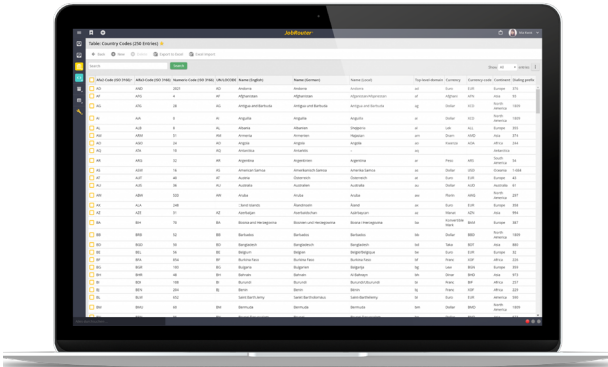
JobRouter

Table: Country Codes (250 Entries)

Search

| Alfa2 Code (ISO 3166) | Alfa3 Code (ISO 3166) | Numeric Code (ISO 3166) | Name (English) | Name (German) | Name (Local) | Top level domain | Currency | Currency code | Continent | Dialling prefix |
|---|---|---|---|---|---|---|---|---|---|---|
| AD | AND | 20 | Andorra | Andorra | Andorra | .ad | Euro | EUR | Europe | 376 |
| AF | AFG | 4 | Afghanistan | Afghanistan | Afghanistan | .af | Afghani | AFN | Asia | 93 |
| AG | ATG | 28 | Antigua and Barbuda | Antigua und Barbuda | Antigua and Barbuda | .ag | Dollar | XCD | North America | 1268 |
| AI | AIA | | Anguilla | Anguilla | Anguilla | .ai | Dollar | XCD | North America | 1264 |
| AL | ALB | 8 | Albania | Albanien | Shqiperia | .al | Lek | ALL | Europe | 355 |
| AM | ARM | 51 | Armenia | Armenien | Hayastan | .am | Dram | AMD | Asia | 374 |
| AO | AGO | 24 | Angola | Angola | Angola | .ao | Kwanza | AOA | Africa | 244 |
| AQ | ATA | 10 | Antarctica | Antarktis | | .aq | | | Antarctica | |
| AR | ARG | 32 | Argentina | Argentinien | Argentina | .ar | Peso | ARS | South America | 54 |
| AS | ASM | 16 | American Samoa | Amerikanisch-Samoa | Amerika Samoa | .as | Dollar | USD | Oceania | 1684 |
| AT | AUT | 40 | Austria | Österreich | Österreich | .at | Euro | EUR | Europe | 43 |
| AU | AUS | 36 | Australia | Australien | Australia | .au | Dollar | AUD | Australia | 61 |
| AW | ABW | 533 | Aruba | Aruba | Aruba | .aw | Guilder | AWG | North America | 297 |
| AX | ALA | 248 | Åland Islands | Åland | Åland | .ax | Euro | EUR | Europe | 358 |
| AZ | AZE | 31 | Azerbaijan | Aserbaidschan | Azerbaycan | .az | Manat | AZN | Asia | 994 |
| BA | BIH | 70 | Bosnia and Herzegovina | Bosnien und Herzegowina | Bosna i Hercegovina | .ba | Convertible Mark | BAM | Europe | 387 |
| BB | BRB | 52 | Barbados | Barbados | Barbados | .bb | Dollar | BBD | North America | 1246 |
| BD | BGD | 50 | Bangladesh | Bangladesch | Bangladesh | .bd | Taka | BDT | Asia | 880 |
| BE | BEL | 56 | Belgium | Belgien | België/Belgique | .be | Euro | EUR | Europe | 32 |
| BF | BFA | 854 | Burkina Faso | Burkina Faso | Burkina Faso | .bf | Franc | XOF | Africa | 226 |
| BG | BGR | 100 | Bulgaria | Bulgarien | Balgarija | .bg | Lev | BGN | Europe | 359 |
| BH | BHR | 48 | Bahrain | Bahrain | Al-Bahrayn | .bh | Dinar | BHD | Asia | 973 |
| BI | BDI | 108 | Burundi | Burundi | Burundi | .bi | Franc | BIF | Africa | 257 |
| BJ | BEN | 204 | Benin | Benin | Benin | .bj | Franc | XOF | Africa | 229 |
| BL | BLM | 652 | Saint Barthélemy | Saint-Barthélemy | Saint-Barthélemy | .bl | Euro | EUR | North America | 590 |
| BM | BMU | 60 | Bermuda | Bermuda | Bermuda | .bm | Dollar | BMD | North America | 1441 |